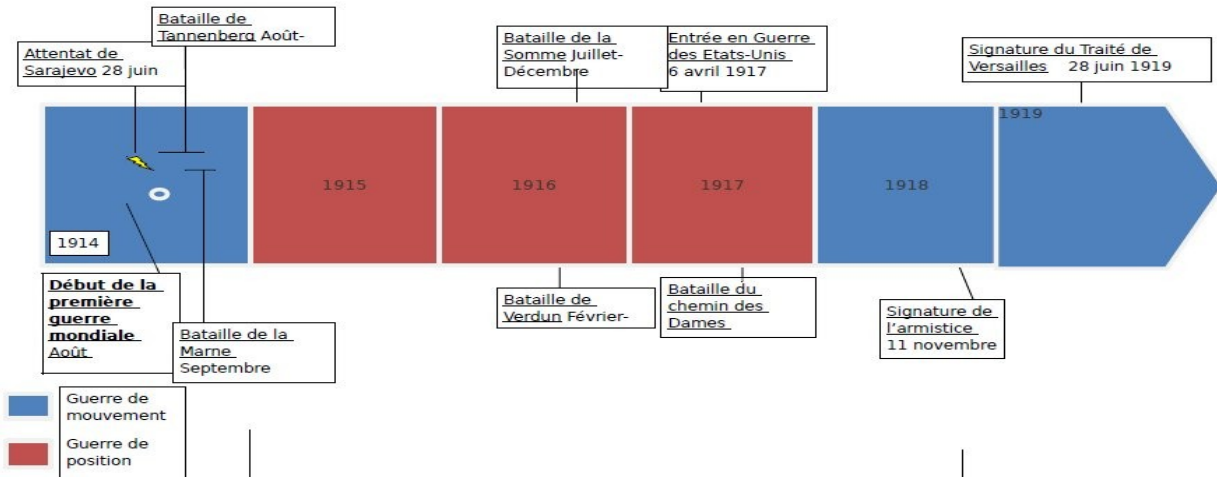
Bataille de Tannenberg Août-

Attentat de Sarajevo 28 juin

Bataille de la Somme Juillet-Décembre

Entrée en Guerre des Etats-Unis 6 avril 1917

Signature du Traité de Versailles 28 juin 1919

1919

1915

1916

1917

1918

1914

Début de la première guerre mondiale Août

Bataille de la Marne Septembre

Bataille de Verdun Février-

Bataille du chemin des Dames

Signature de l'armistice 11 novembre

Guerre de mouvement

Guerre de position